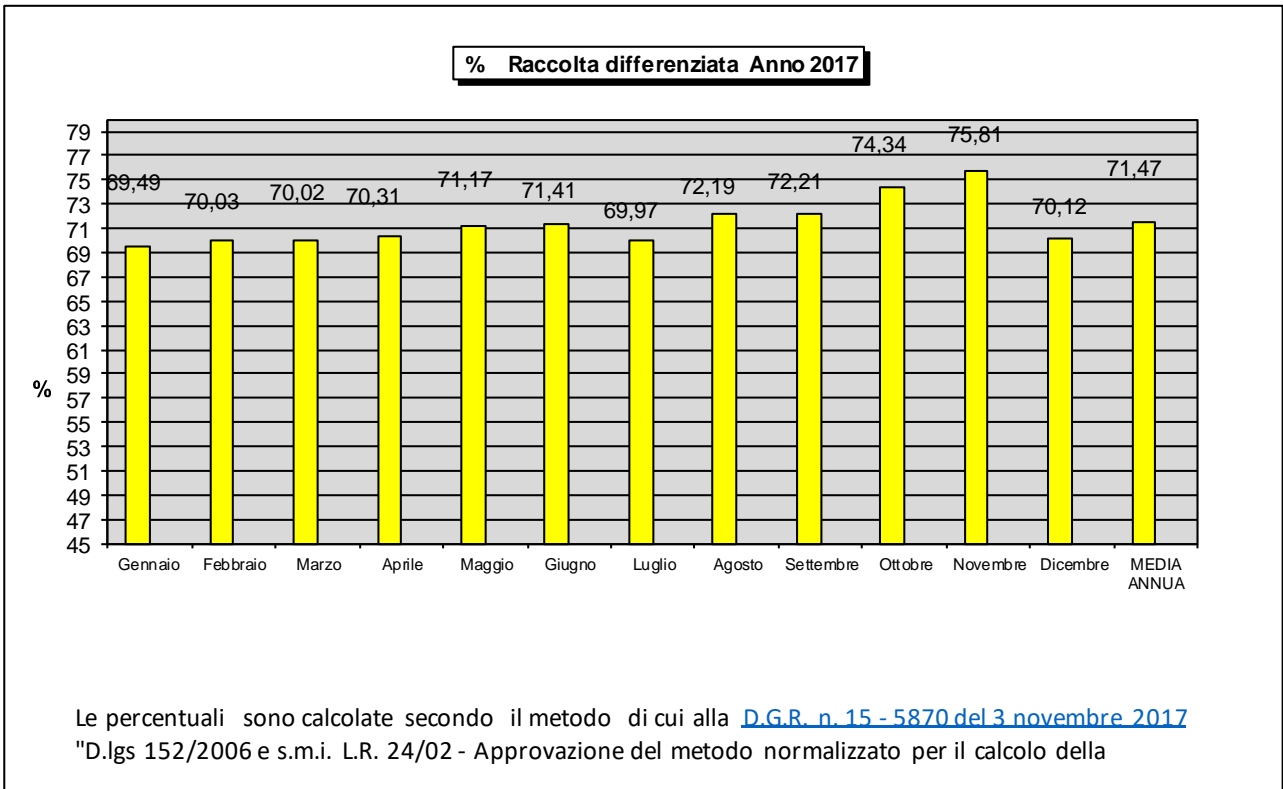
% Raccolta differenziata Anno 2017

79
77
75
73
71
69
67
65
63
61
59
57
55
53
51
49
47
45

%

| Gennaio | Febbraio | Marzo | Aprile | Maggio | Giugno | Luglio | Agosto | Settembre | Ottobre | Novembre | Dicembre | MEDIA ANNUA |
|---|---|---|---|---|---|---|---|---|---|---|---|---|
| 69,49 | 70,03 | 70,02 | 70,31 | 71,17 | 71,41 | 69,97 | 72,19 | 72,21 | 74,34 | 75,81 | 70,12 | 71,47 |

Le percentuali sono calcolate secondo il metodo di cui alla D.G.R. n. 15 - 5870 del 3 novembre 2017 "D.lgs 152/2006 e s.m.i. L.R. 24/02 - Approvazione del metodo normalizzato per il calcolo della